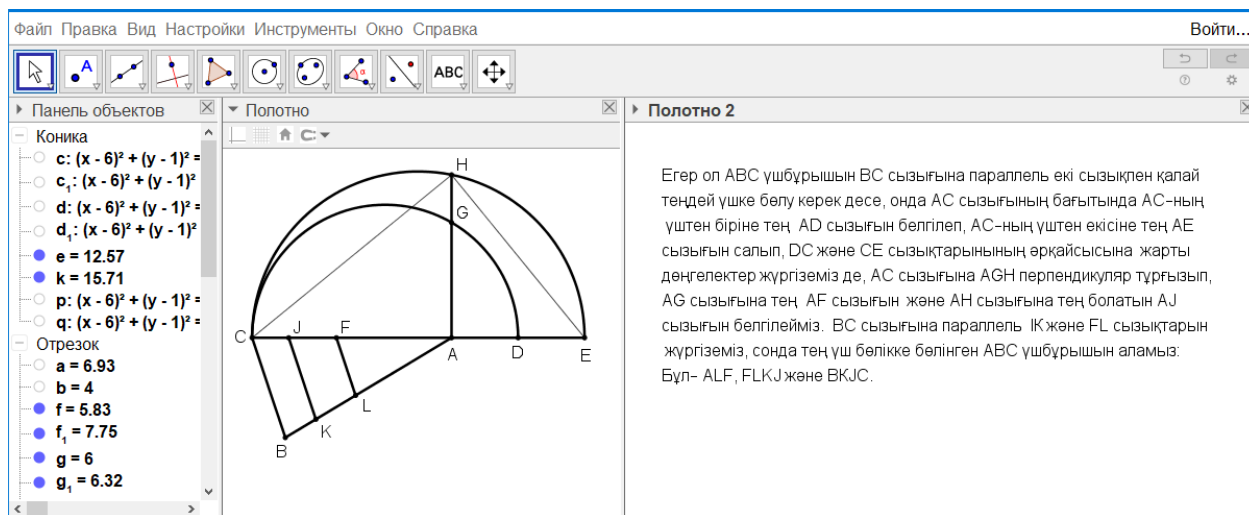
Файл Правка Вид Настройки Инструменты Окно Справка

Войти...

ABC

Панель объектов

Коника

c: $(x - 6)^2 + (y - 1)^2 =$

$c_1$: $(x - 6)^2 + (y - 1)^2$

d: $(x - 6)^2 + (y - 1)^2 =$

$d_1$: $(x - 6)^2 + (y - 1)^2$

e = 12.57

k = 15.71

p: $(x - 6)^2 + (y - 1)^2 =$

q: $(x - 6)^2 + (y - 1)^2 =$

Отрезок

a = 6.93

b = 4

f = 5.83

$f_1$ = 7.75

g = 6

$g_1$ = 6.32

Полотно

H
G
C
J
F
A
D
E
L
K
B

Полотно 2

Егер ол ABC үшбұрышын BC сызығына параллель екі сызықпен қалай теңдей үшке бөлу керек десе, онда AC сызығының бағытында AC-ның үштен біріне тең AD сызығын белгілеп, AC-ның үштен екісіне тең AE сызығын салып, DC және CE сызықтарынының әрқайсысына жарты дөңгелектер жүргіземіз де, AC сызығына AGH перпендикуляр тұрғызып, AG сызығына тең AF сызығын және AH сызығына тең болатын AJ сызығын белгілейміз. BC сызығына параллель IK және FL сызықтарын жүргіземіз, сонда тең үш бөлікке бөлінген ABC үшбұрышын аламыз: Бұл- ALF, FLKJ және BKJC.